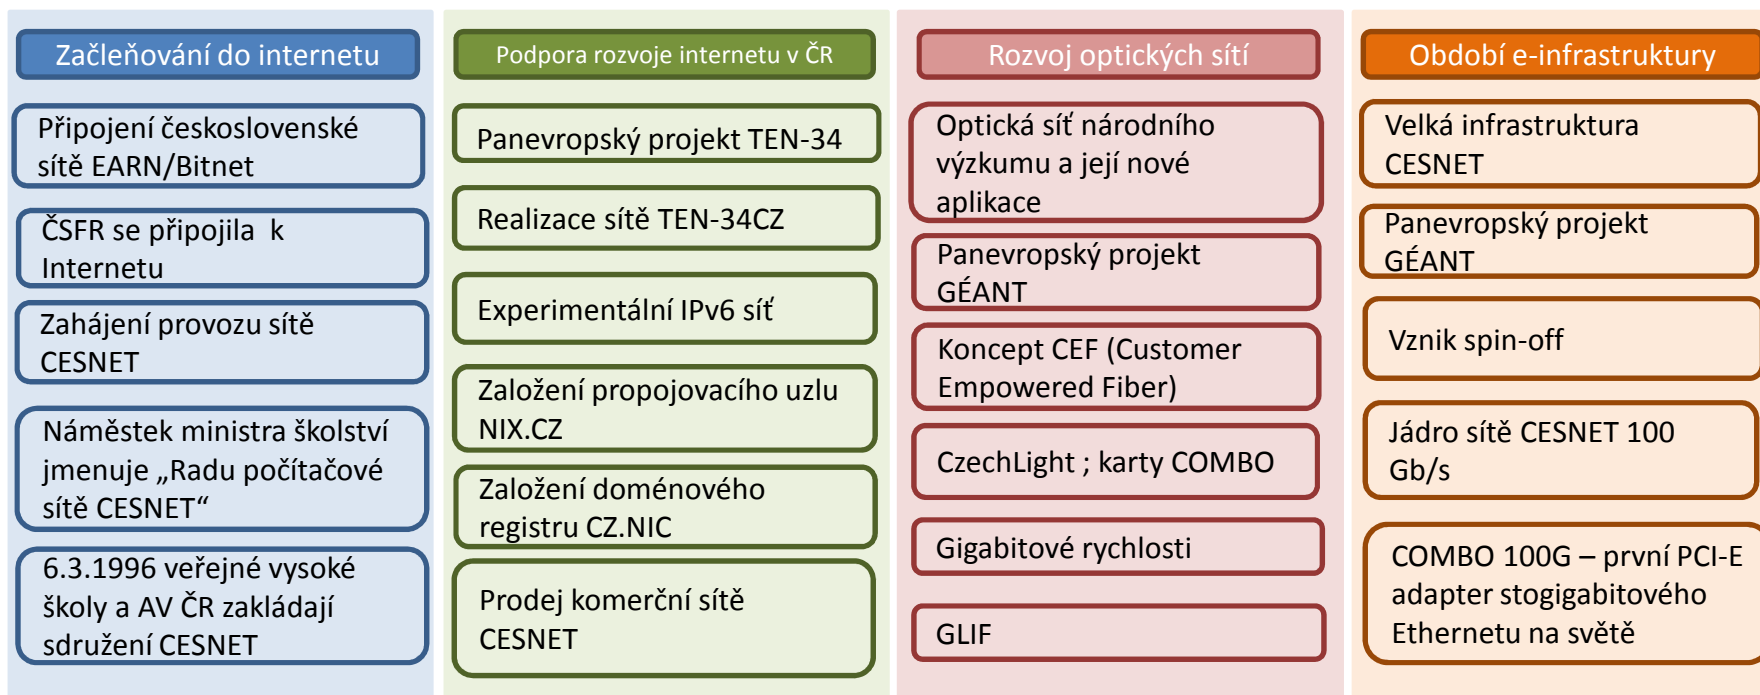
Začleňování do internetu

Připojení československé sítě EARN/Bitnet

ČSFR se připojila k Internetu

Zahájení provozu sítě CESNET

Náměstek ministra školství jmenuje „Radu počítačové sítě CESNET“

6.3.1996 veřejné vysoké školy a AV ČR zakládají sdružení CESNET

Podpora rozvoje internetu v ČR

Panevropský projekt TEN-34

Realizace sítě TEN-34CZ

Experimentální IPv6 síť

Založení propojovacího uzlu NIX.CZ

Založení doménového registru CZ.NIC

Prodej komerční sítě CESNET

Rozvoj optických sítí

Optická síť národního výzkumu a její nové aplikace

Panevropský projekt GÉANT

Koncept CEF (Customer Empowered Fiber)

CzechLight ; karty COMBO

Gigabitové rychlosti

GLIF

Období e-infrastruktury

Velká infrastruktura CESNET

Panevropský projekt GÉANT

Vznik spin-off

Jádro sítě CESNET 100 Gb/s

COMBO 100G – první PCI-E adapter stogigabitového Ethernetu na světě